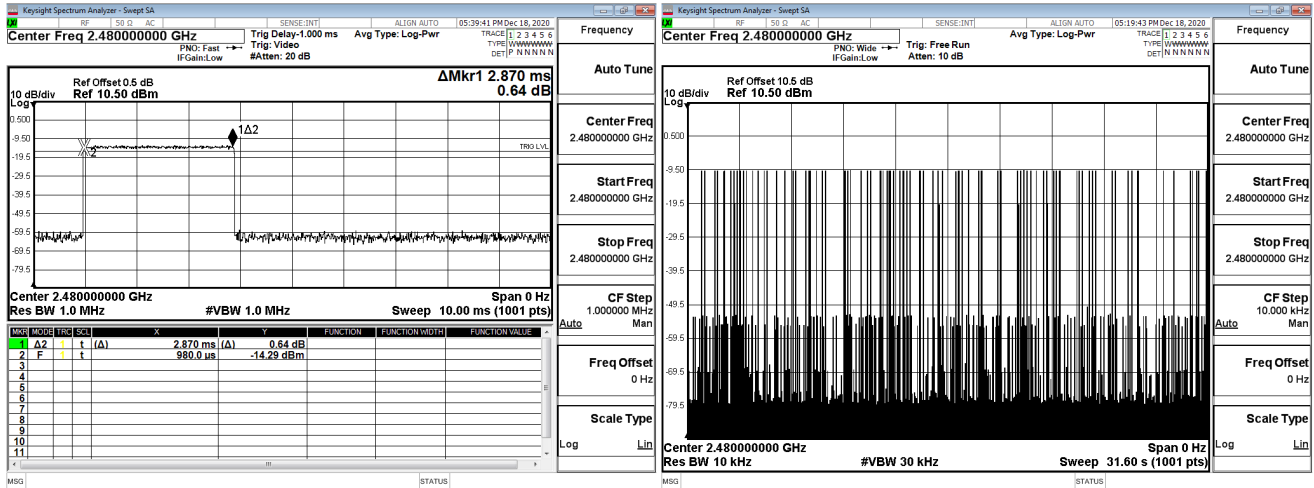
Keysight Spectrum Analyzer - Swept SA

RF 50 Ω AC SENSE:INT ALIGN AUTO 05:39:41 PM Dec 18, 2020

Center Freq 2.480000000 GHz

PNO: Fast IFGain:Low

Trig Delay-1.000 ms Trig: Video #Atten: 20 dB

Avg Type: Log-Pwr

TRACE 1 2 3 4 5 6 TYPE WWWWWW DET P N N N N N

Ref Offset 0.5 dB
10 dB/div Ref 10.50 dBm

ΔMkr1 2.870 ms 0.64 dB

Log

0.500
-9.50
-19.5
-29.5
-39.5
-49.5
-59.5
-69.5
-79.5

1Δ2
X2
TRIG LVL

Center 2.480000000 GHz Span 0 Hz
Res BW 1.0 MHz #VBW 1.0 MHz Sweep 10.00 ms (1001 pts)

| MKR | MODE | TRC | SCL | X | | Y | FUNCTION | FUNCTION WIDTH | FUNCTION VALUE |
|---|---|---|---|---|---|---|---|---|---|
| 1 | Δ2 | 1 | t | (Δ) | 2.870 ms | (Δ) 0.64 dB | | | |
| 2 | F | 1 | t | | 980.0 µs | -14.29 dBm | | | |
| 3 | | | | | | | | | |
| 4 | | | | | | | | | |
| 5 | | | | | | | | | |
| 6 | | | | | | | | | |
| 7 | | | | | | | | | |
| 8 | | | | | | | | | |
| 9 | | | | | | | | | |
| 10 | | | | | | | | | |
| 11 | | | | | | | | | |

MSG STATUS

Frequency
Auto Tune
Center Freq 2.480000000 GHz
Start Freq 2.480000000 GHz
Stop Freq 2.480000000 GHz
CF Step 1.000000 MHz Auto Man
Freq Offset 0 Hz
Scale Type Log Lin

Keysight Spectrum Analyzer - Swept SA

RF 50 Ω AC SENSE:INT ALIGN AUTO 05:19:43 PM Dec 18, 2020

Center Freq 2.480000000 GHz

PNO: Wide IFGain:Low

Trig: Free Run Atten: 10 dB

Avg Type: Log-Pwr

TRACE 1 2 3 4 5 6 TYPE WWWWWW DET N N N N N N

Ref Offset 10.5 dB
10 dB/div Ref 10.50 dBm

Log

0.500
-9.50
-19.5
-29.5
-39.5
-49.5
-59.5
-69.5
-79.5

Center 2.480000000 GHz Span 0 Hz
Res BW 10 kHz #VBW 30 kHz Sweep 31.60 s (1001 pts)

MSG STATUS

Frequency
Auto Tune
Center Freq 2.480000000 GHz
Start Freq 2.480000000 GHz
Stop Freq 2.480000000 GHz
CF Step 10.000 kHz Auto Man
Freq Offset 0 Hz
Scale Type Log Lin